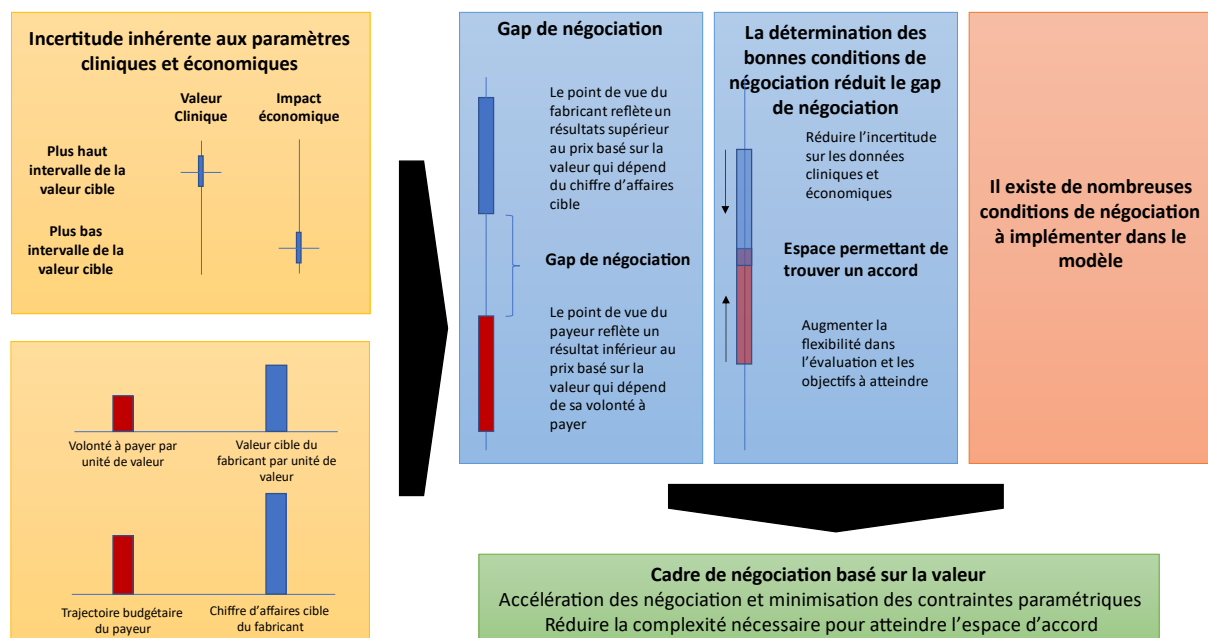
Incertitude inhérente aux paramètres cliniques et économiques

Valeur Clinique

Impact économique

Plus haut intervalle de la valeur cible

Plus bas intervalle de la valeur cible

Volonté à payer par unité de valeur

Valeur cible du fabricant par unité de valeur

Trajectoire budgétaire du payeur

Chiffre d'affaires cible du fabricant

Gap de négociation

Le point de vue du fabricant reflète un résultats supérieur au prix basé sur la valeur qui dépend du chiffre d'affaires cible

Gap de négociation

Le point de vue du payeur reflète un résultat inférieur au prix basé sur la valeur qui dépend de sa volonté à payer

La détermination des bonnes conditions de négociation réduit le gap de négociation

Réduire l'incertitude sur les données cliniques et économiques

Espace permettant de trouver un accord

Augmenter la flexibilité dans l'évaluation et les objectifs à atteindre

Il existe de nombreuses conditions de négociation à implémenter dans le modèle

Cadre de négociation basé sur la valeur
Accélération des négociation et minimisation des contraintes paramétriques
Réduire la complexité nécessaire pour atteindre l'espace d'accord